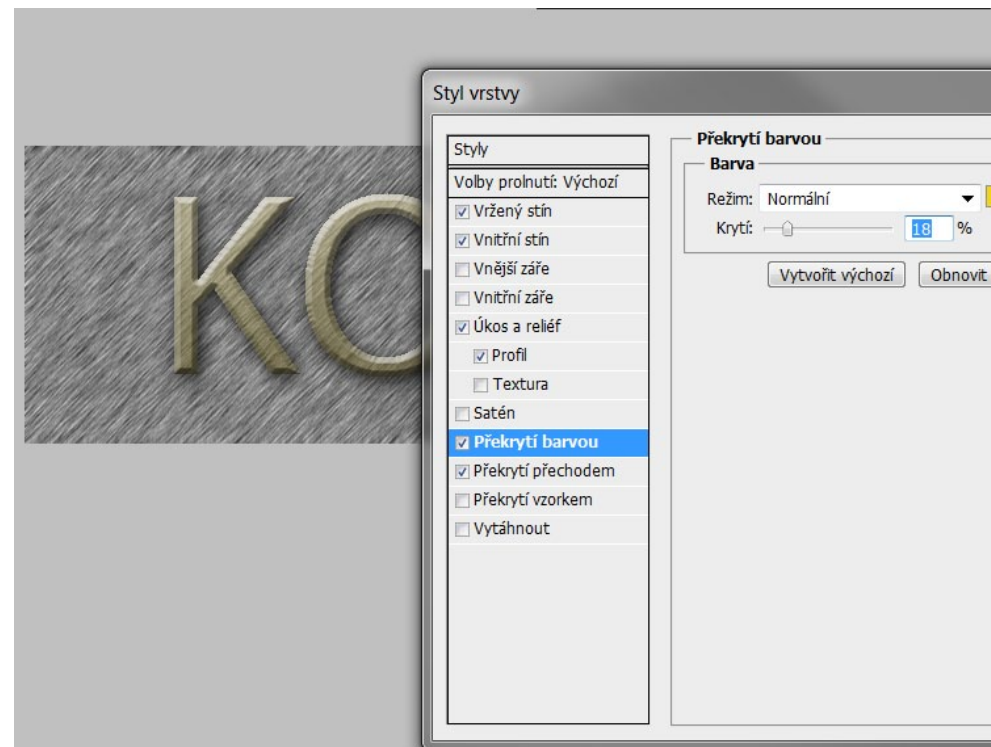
KO

Styl vrstvy

Styly
Volby prolnutí: Výchozí
Vržený stín
Vnitřní stín
Vnější záře
Vnitřní záře
Úkos a reliéf
Profil
Textura
Satén
Překrytí barvou
Překrytí přechodem
Překrytí vzorkem
Vytáhnout

Překrytí barvou
Barva
Režim: Normální
Krytí: 18 %
Vytvořit výchozí
Obnovit